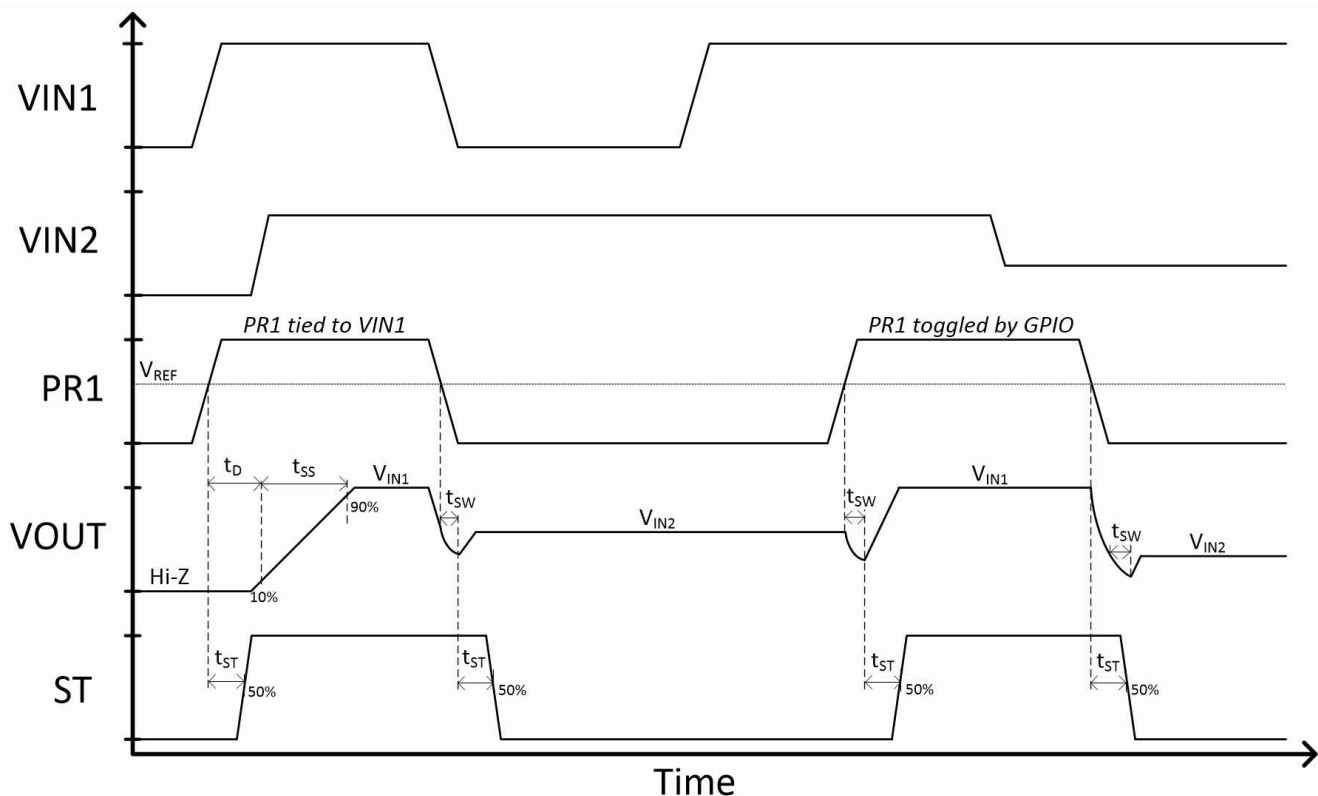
VIN1

VIN2

PR1 tied to VIN1

PR1 toggled by GPIO

$V_{REF}$

PR1

$t_D$ $t_{SS}$ $V_{IN1}$

90%

$t_{SW}$

$V_{IN2}$

$t_{SW}$

$V_{IN1}$

$t_{SW}$

$V_{IN2}$

VOUT

Hi-Z

10%

$t_{ST}$

50%

$t_{ST}$

50%

$t_{ST}$

50%

$t_{ST}$

50%

ST

Time